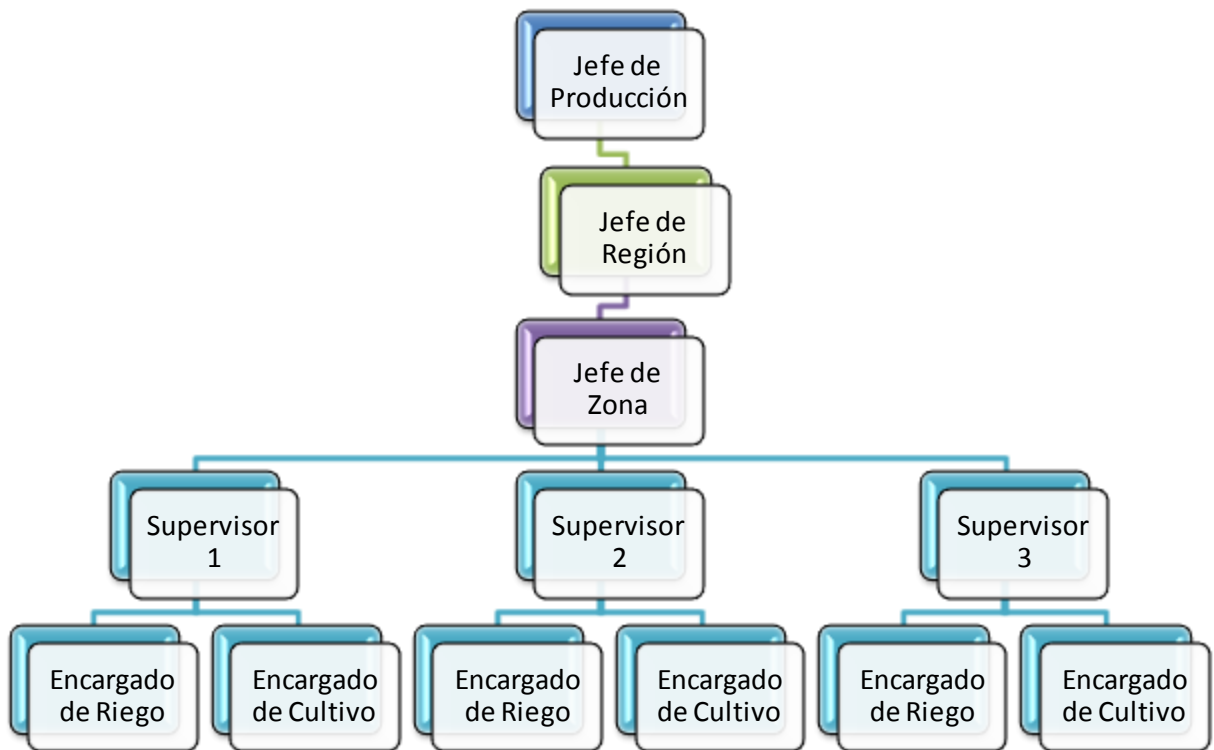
Jefe de Producción

Jefe de Región

Jefe de Zona

Supervisor 1

Supervisor 2

Supervisor 3

Encargado de Riego

Encargado de Cultivo

Encargado de Riego

Encargado de Cultivo

Encargado de Riego

Encargado de Cultivo